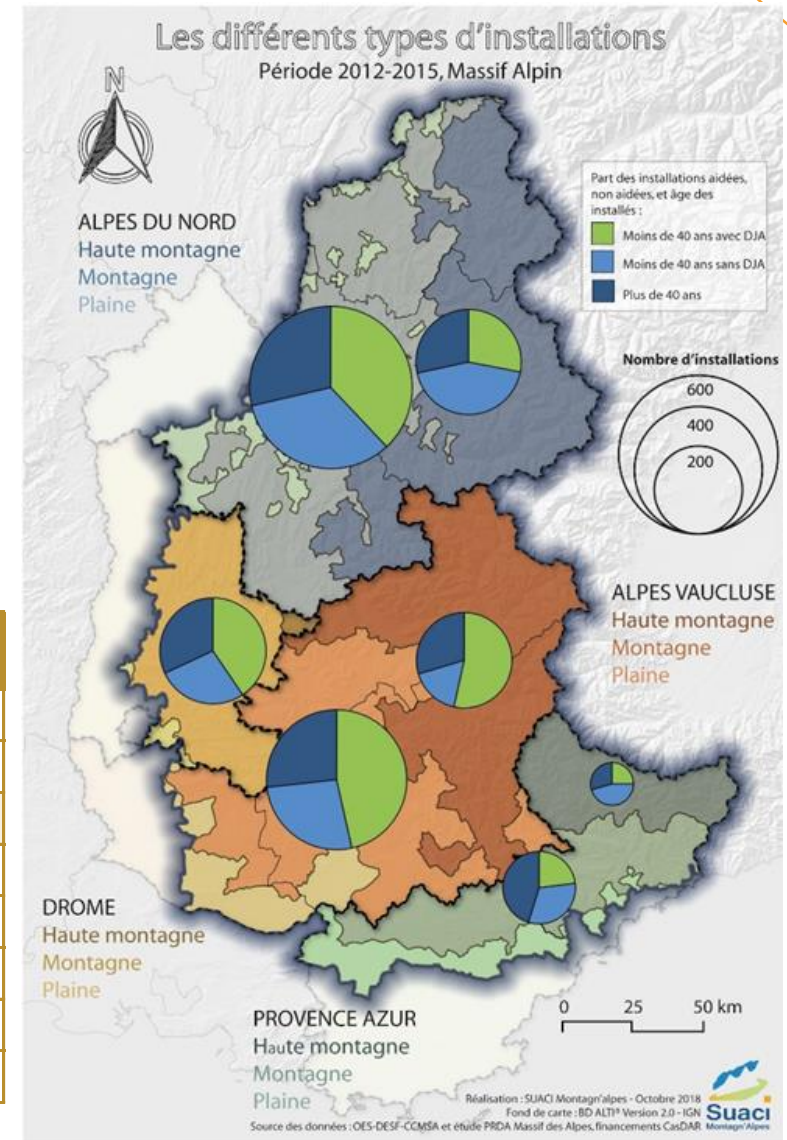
Les différents types d'installations
Période 2012-2015, Massif Alpin

N

ALPES DU NORD
Haute montagne
Montagne
Plaine

Part des installations aidées, non aidées, et âge des installés :
Moins de 40 ans avec DJA
Moins de 40 ans sans DJA
Plus de 40 ans

Nombre d'installations
600
400
200

ALPES VAUCLUSE
Haute montagne
Montagne
Plaine

DROME
Haute montagne
Montagne
Plaine

PROVENCE AZUR
Haute montagne
Montagne
Plaine

0 25 50 km

Réalisation : SUACI Montagn'alpes - Octobre 2018
Fond de carte : BD ALTI® Version 2.0 - IGN
Source des données : OES-DESF-CCMSA et étude PRDA Massif des Alpes, financements CasDAR

Suaci
Montagn'Alpes